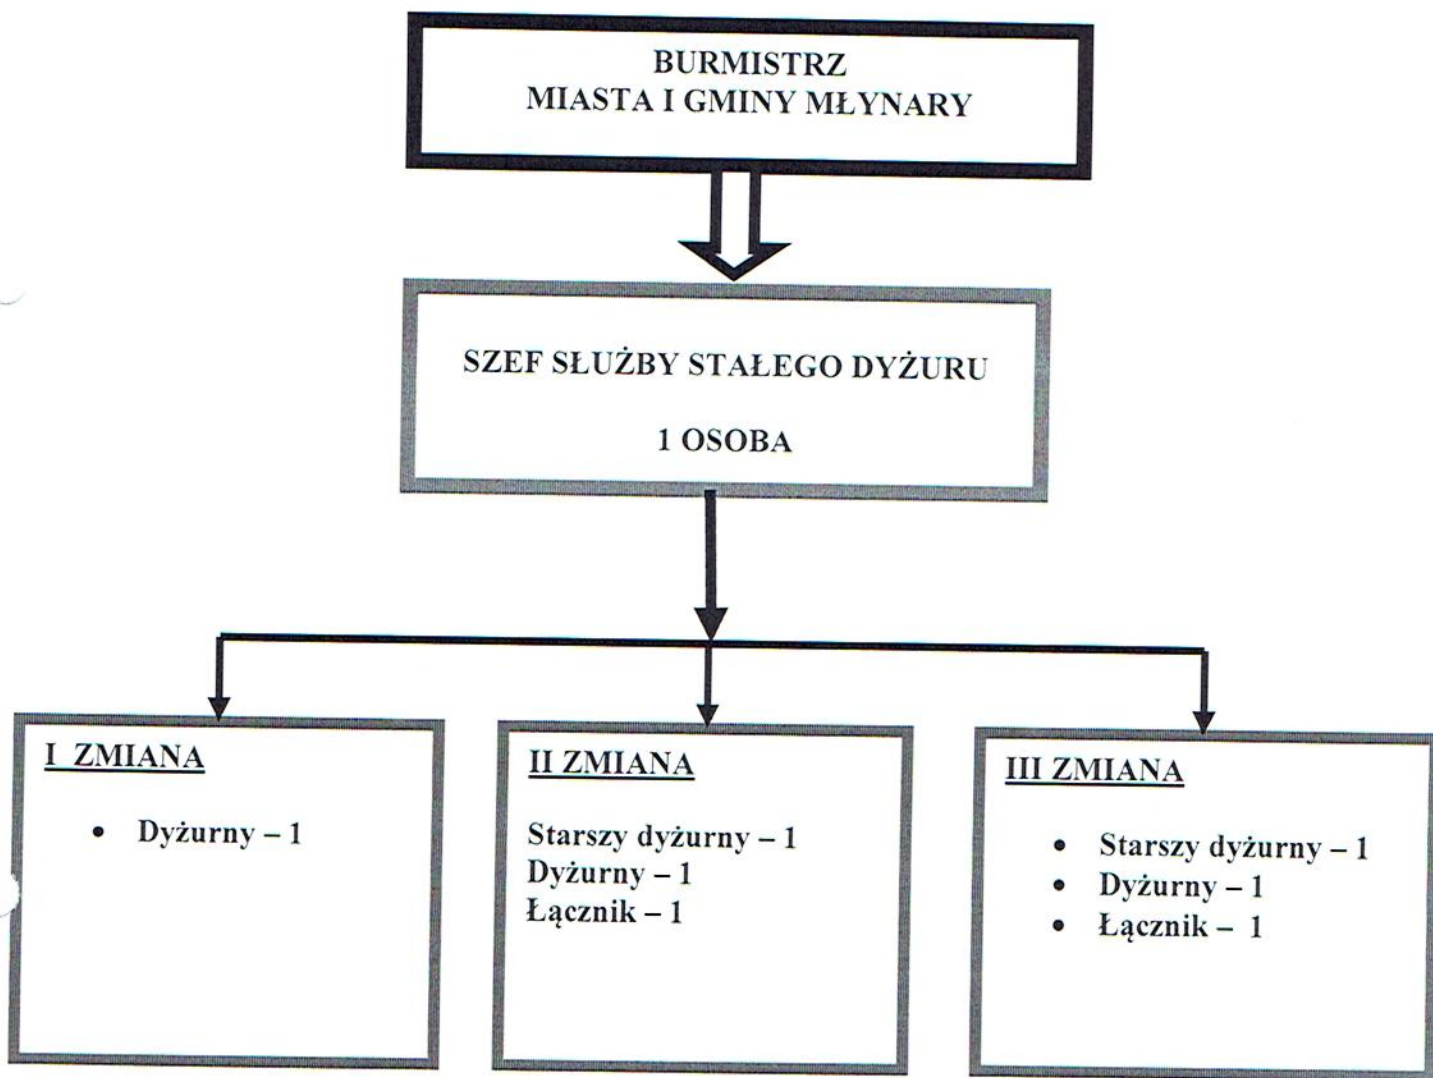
BURMISTRZ
MIASTA I GMINY MŁYNARY

SZEF SŁUŻBY STAŁEGO DYŻURU

1 OSOBA

I ZMIANA

• Dyżurny – 1

II ZMIANA

Starszy dyżurny – 1
Dyżurny – 1
Łącznik – 1

III ZMIANA

• Starszy dyżurny – 1
• Dyżurny – 1
• Łącznik – 1